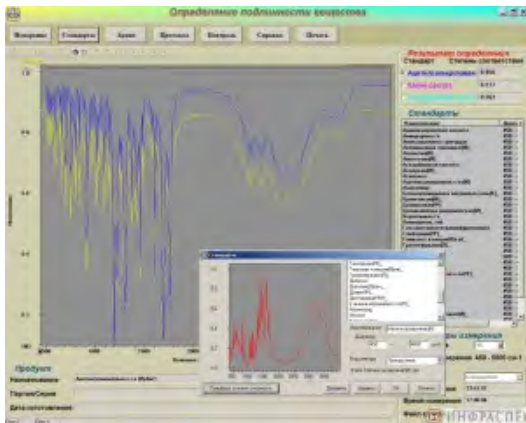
Определение подлинности вещества

Измерение
Стандарты
Архив
Прогнозы
Контроль
Справка
Печать

Результат определения
Стандарт
Степень соответствия
Ацетилсалициловая
0.955
0.117
0.063

Стандарты

Продукт
Наименование
Партия/Серия
Дата изготовления

Стандарты

ИНФРАСПЕК